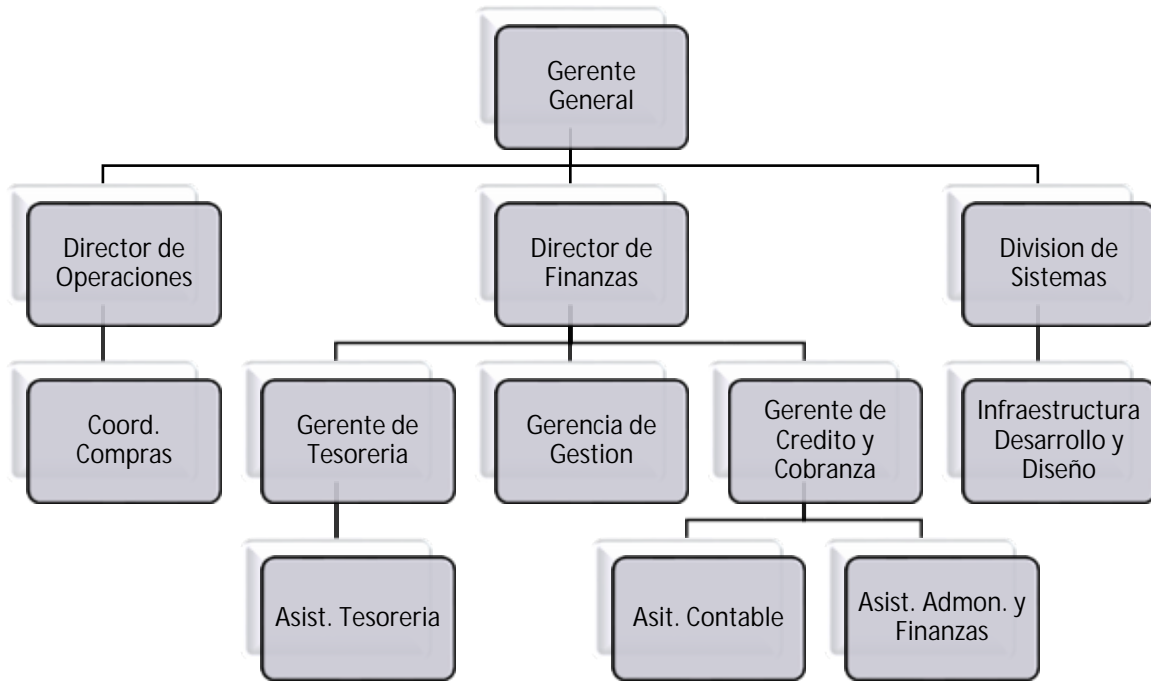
Gerente General

Director de Operaciones

Director de Finanzas

Division de Sistemas

Coord. Compras

Gerente de Tesoreria

Gerencia de Gestion

Gerente de Credito y Cobranza

Infraestructura Desarrollo y Diseño

Asist. Tesoreria

Asit. Contable

Asist. Admon. y Finanzas